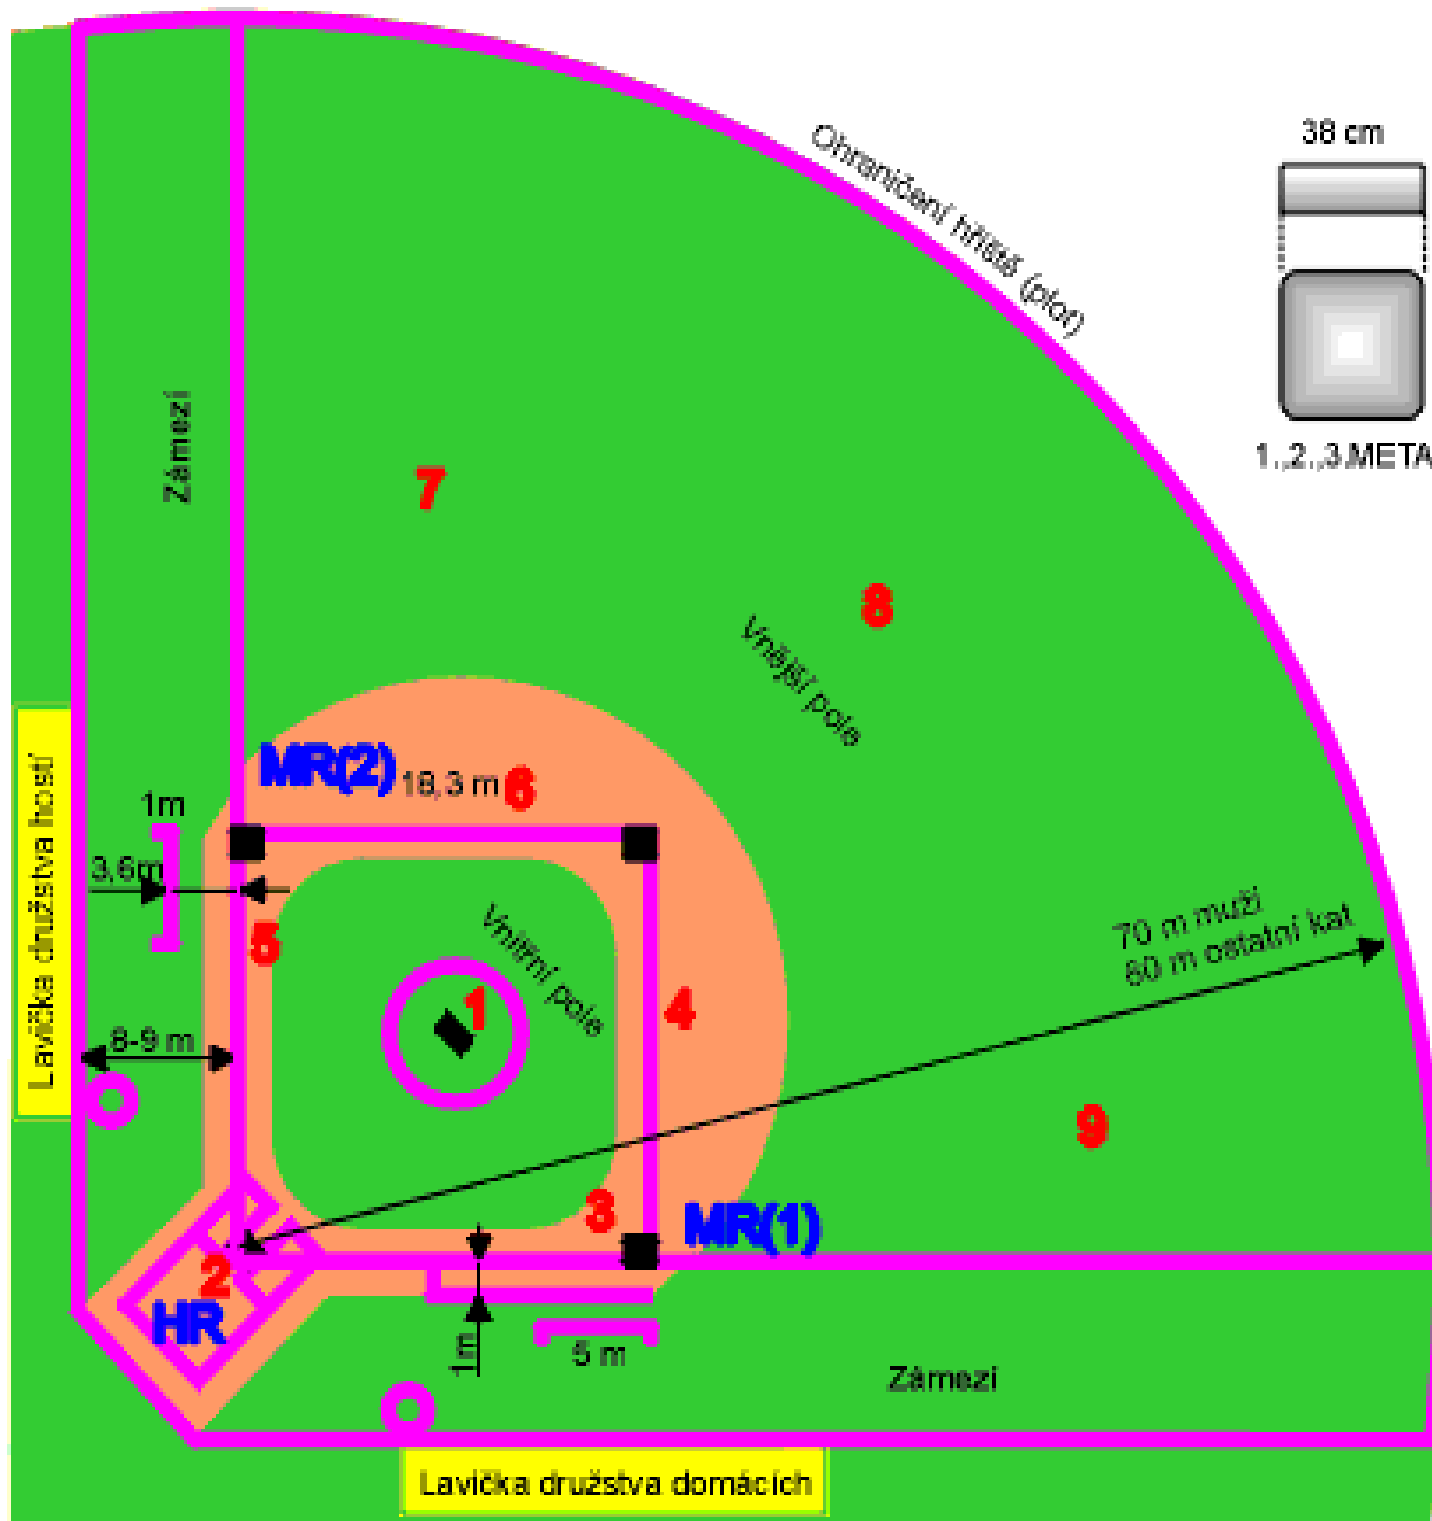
38 cm

Ohraničení hřiště (plot)

1.,2.,3.META

Zámezí

7

8

Vnější pole

Lavička družstva hostí

MR(2)

18,3 m

6

1m

3,6m

5

Vnitřní pole

1

4

70 m muži
60 m ostatní kat

8-9 m

9

3

MR(1)

2

HR

1m

5 m

Zámezí

Lavička družstva domácích